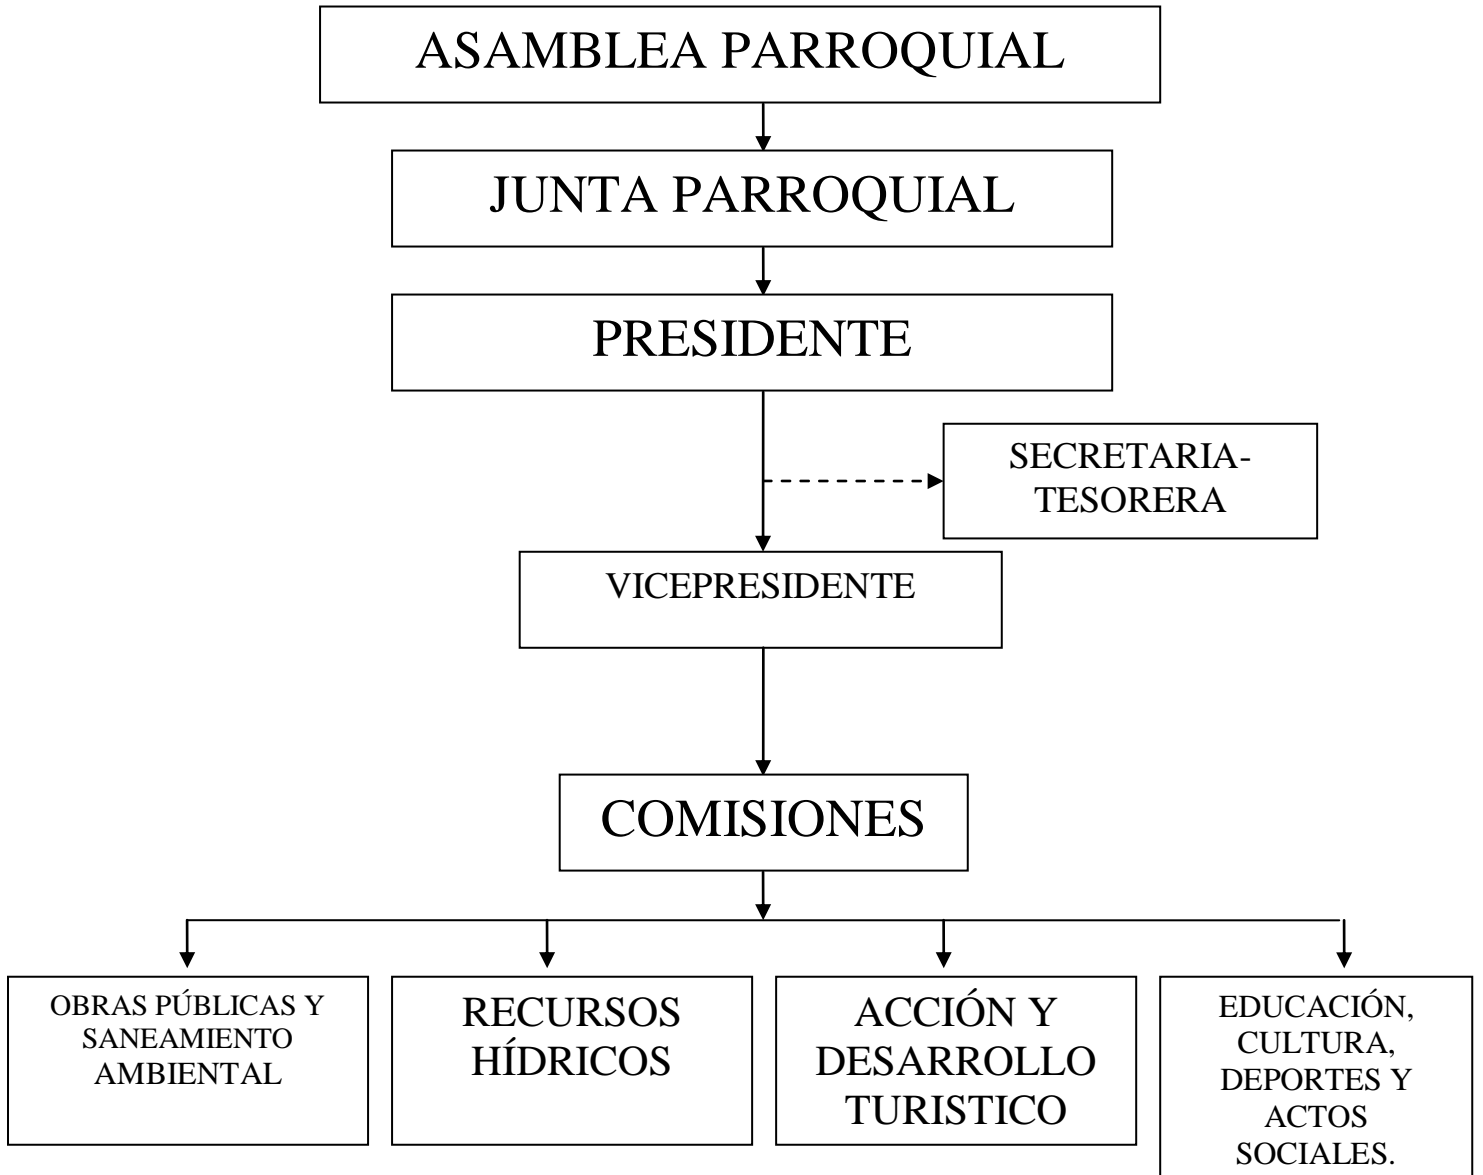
ASAMBLEA PARROQUIAL

JUNTA PARROQUIAL

PRESIDENTE

SECRETARIA-TESORERA

VICEPRESIDENTE

COMISIONES

OBRAS PÚBLICAS Y SANEAMIENTO AMBIENTAL

RECURSOS HÍDRICOS

ACCIÓN Y DESARROLLO TURISTICO

EDUCACIÓN, CULTURA, DEPORTES Y ACTOS SOCIALES.